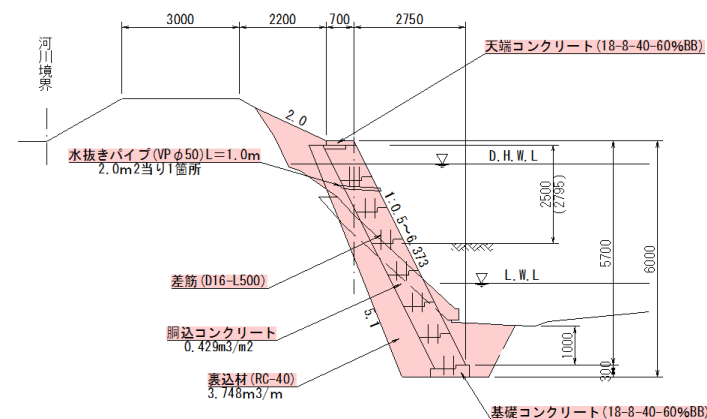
3000
2200
700
2750

河川境界

天端コンクリート(18-8-40-60%BB)

2.0

水抜きパイプ(VPφ50)L=1.0m
2.0m2当り1箇所

D.H.W.L

2500
(2795)

1:0.5~6.373

5700

6000

L.W.L

差筋(D16-L500)

胴込コンクリート
0.429m3/m2

5.1

1000

300

裏込材(RC-40)
3.748m3/m

基礎コンクリート(18-8-40-60%BB)